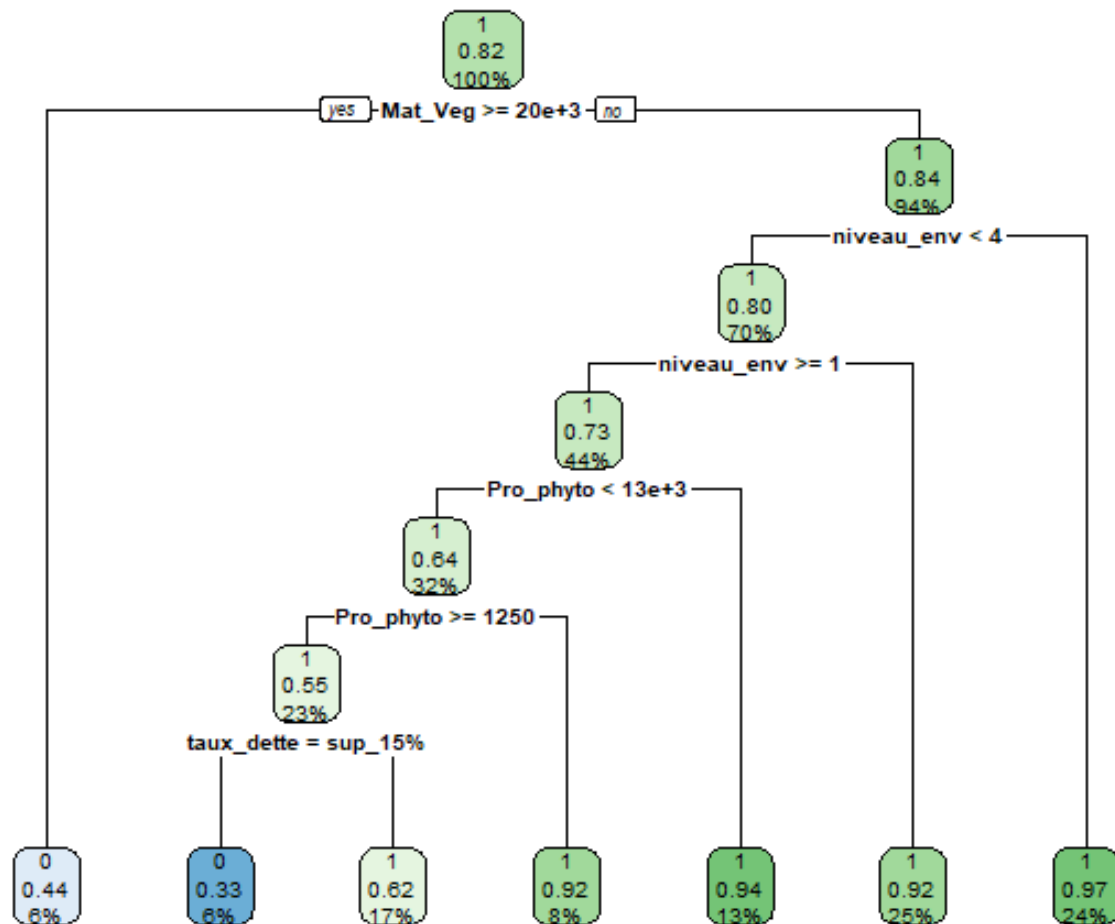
1
0.82
100%

yes Mat_Veg >= 20e+3 no

1
0.84
94%

niveau_env < 4

1
0.80
70%

niveau_env >= 1

1
0.73
44%

Pro_phyto < 13e+3

1
0.64
32%

Pro_phyto >= 1250

1
0.55
23%

taux_dette = sup_15%

0
0.44
6%

0
0.33
6%

1
0.62
17%

1
0.92
8%

1
0.94
13%

1
0.92
25%

1
0.97
24%